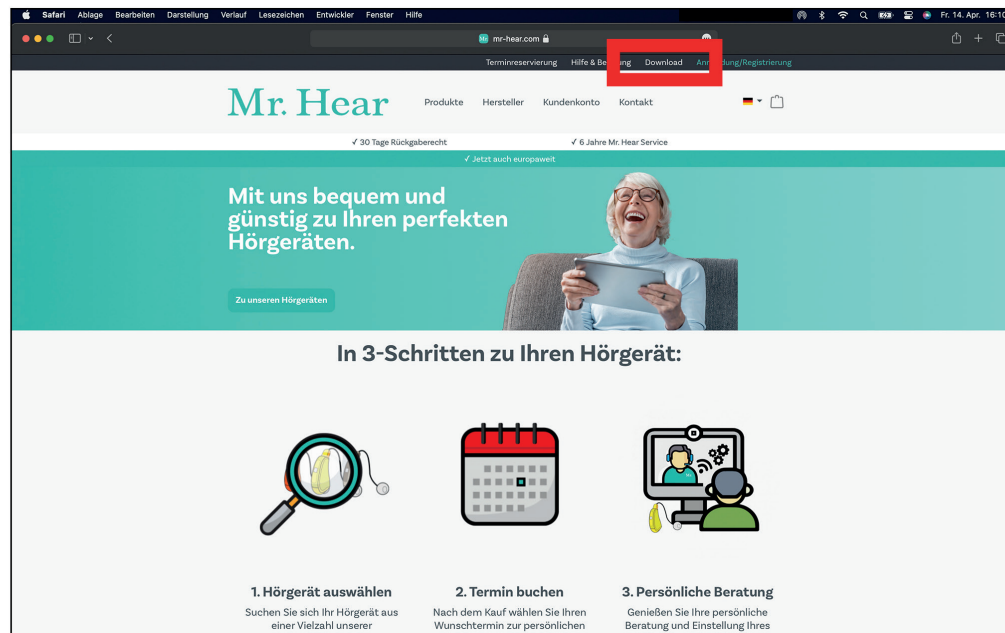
Safari Ablage Bearbeiten Darstellung Verlauf Lesezeichen Entwickler Fenster Hilfe

Fr. 14. Apr. 16:10

mr-hear.com

Terminreservierung Hilfe & Be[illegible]ung Download An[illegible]dung/Registrierung

Mr. Hear

Produkte Hersteller Kundenkonto Kontakt

✓ 30 Tage Rückgaberecht ✓ 6 Jahre Mr. Hear Service

✓ Jetzt auch europaweit

Mit uns bequem und günstig zu Ihren perfekten Hörgeräten.

Zu unseren Hörgeräten

In 3-Schritten zu Ihren Hörgerät:

1. Hörgerät auswählen
Suchen Sie sich Ihr Hörgerät aus einer Vielzahl unserer

2. Termin buchen
Nach dem Kauf wählen Sie Ihren Wunschtermin zur persönlichen

3. Persönliche Beratung
Genießen Sie Ihre persönliche Beratung und Einstellung Ihres